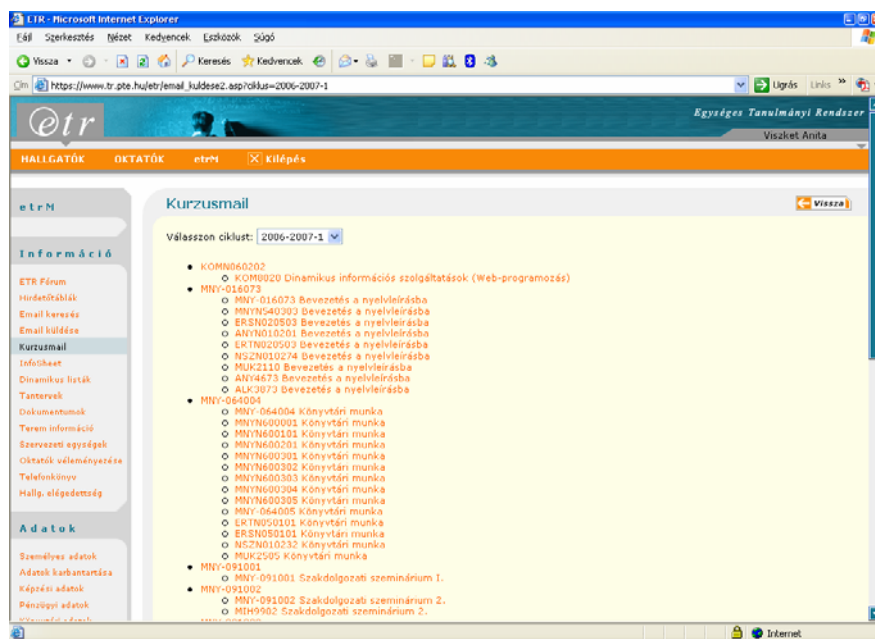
ETR - Microsoft Internet Explorer
Fájl Szerkesztés Nézet Kedvencek Eszközök Súgó
Vissza Keresés Kedvencek
Cím https://www.tr.pte.hu/etr/email_kuldese2.asp?ciklus=2006-2007-1
Ugrás Links
etr
Egységes Tanulmányi Rendszer
Viszket Anita
HALLGATÓK OKTATÓK etrM Kilépés

etrM

Információ
ETR Fórum
Hirdetőtáblák
Email keresés
Email küldése
Kurzusmail
Infosheet
Dinamikus listák
Tantervek
Dokumentumok
Terem információ
Szervezeti egységek
Oktatók véleményezése
Telefonkönyv
Hallg. elégedettség

Adatok
Személyes adatok
Adatok karbantartása
Képzési adatok
Pénzügyi adatok
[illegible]

Kurzusmail
Vissza

Válasszon ciklust: 2006-2007-1

- KOMN060202
  - KOM0020 Dinamikus információs szolgáltatások (Web-programozás)
- MNY-016073
  - MNY-016073 Bevezetés a nyelvleírásba
  - MNYN540303 Bevezetés a nyelvleírásba
  - ERSN020503 Bevezetés a nyelvleírásba
  - ANYN010201 Bevezetés a nyelvleírásba
  - ERTN020503 Bevezetés a nyelvleírásba
  - NSZN010274 Bevezetés a nyelvleírásba
  - MUK2110 Bevezetés a nyelvleírásba
  - ANY4673 Bevezetés a nyelvleírásba
  - ALK3073 Bevezetés a nyelvleírásba
- MNY-064004
  - MNY-064004 Könyvtári munka
  - MNYN600001 Könyvtári munka
  - MNYN600101 Könyvtári munka
  - MNYN600201 Könyvtári munka
  - MNYN600301 Könyvtári munka
  - MNYN600302 Könyvtári munka
  - MNYN600303 Könyvtári munka
  - MNYN600304 Könyvtári munka
  - MNYN600305 Könyvtári munka
  - MNY-064005 Könyvtári munka
  - ERTN050101 Könyvtári munka
  - ERSN050101 Könyvtári munka
  - NSZN010232 Könyvtári munka
  - MUK2505 Könyvtári munka
- MNY-091001
  - MNY-091001 Szakdolgozati szeminárium I.
- MNY-091002
  - MNY-091002 Szakdolgozati szeminárium 2.
  - MIH9902 Szakdolgozati szeminárium 2.

Internet